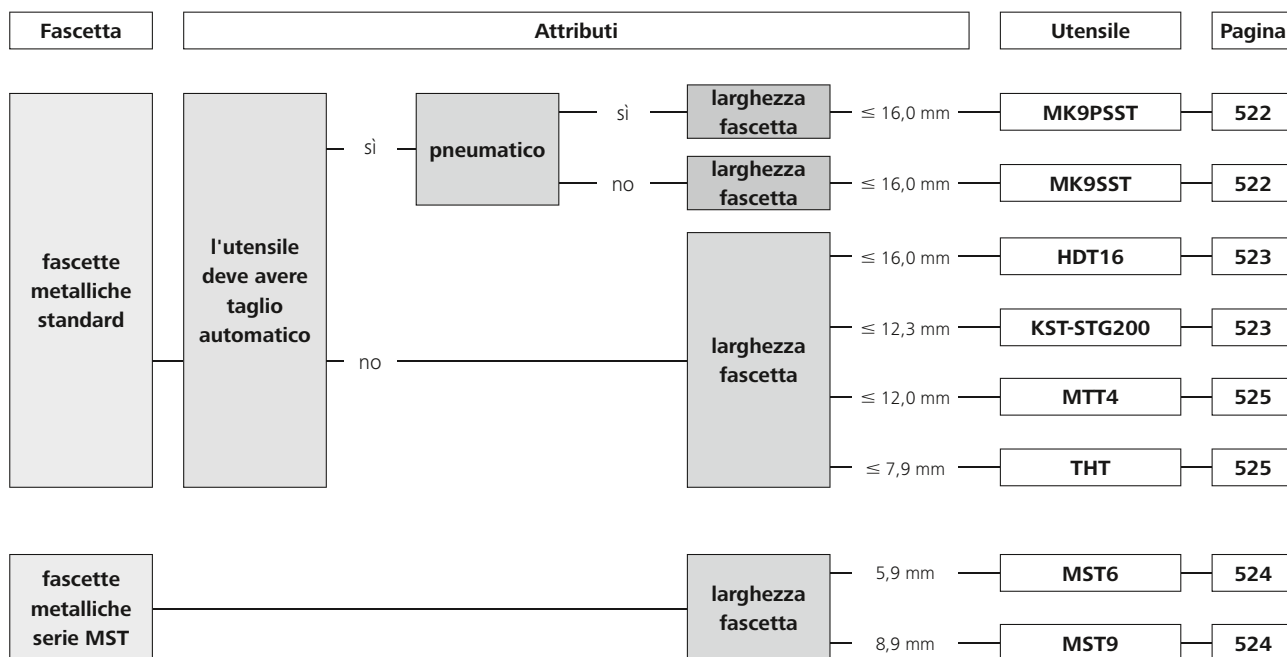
Fascetta

Attributi

Utensile

Pagina

fascette metalliche standard

l'utensile deve avere taglio automatico

sì

pneumatico

sì

larghezza fascetta

$\leq$ 16,0 mm

MK9PSST

522

no

larghezza fascetta

$\leq$ 16,0 mm

MK9SST

522

no

larghezza fascetta

$\leq$ 16,0 mm

HDT16

523

$\leq$ 12,3 mm

KST-STG200

523

$\leq$ 12,0 mm

MTT4

525

$\leq$ 7,9 mm

THT

525

fascette metalliche serie MST

larghezza fascetta

5,9 mm

MST6

524

8,9 mm

MST9

524